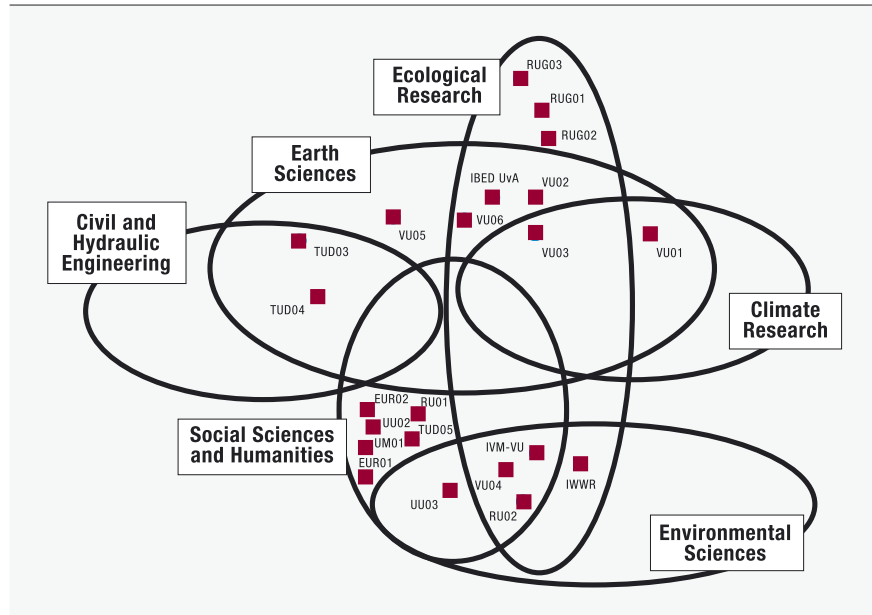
Ecological Research

RUG03

RUG01

RUG02

Earth Sciences

IBED UvA

VU02

VU06

VU05

Civil and Hydraulic Engineering

TUD03

VU03

VU01

TUD04

Climate Research

EUR02

RU01

UU02

TUD05

UM01

Social Sciences and Humanities

EUR01

IVM-VU

VU4

IWWR

UU03

RU02

Environmental Sciences